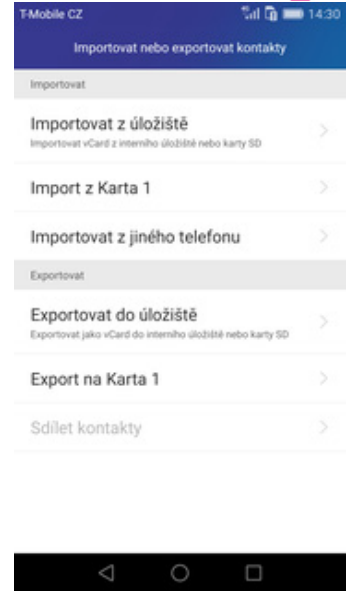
T-Mobile CZ 14:30

Importovat nebo exportovat kontakty

Importovat

Importovat z úložiště
Importovat vCard z interního úložiště nebo karty SD

Import z Karta 1

Importovat z jiného telefonu

Exportovat

Exportovat do úložiště
Exportovat jako vCard do interního úložiště nebo karty SD

Export na Karta 1

Sdílet kontakty